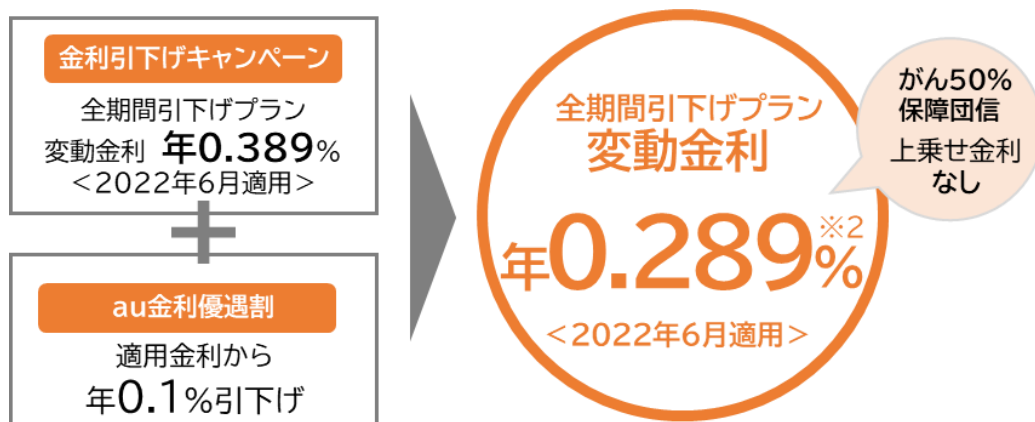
金利引下げキャンペーン

全期間引下げプラン
変動金利 年0.389%
＜2022年6月適用＞

au金利優遇割

適用金利から
年0.1%引下げ

全期間引下げプラン
変動金利

年0.289%※2

＜2022年6月適用＞

がん50%
保障団信
上乗せ金利
なし